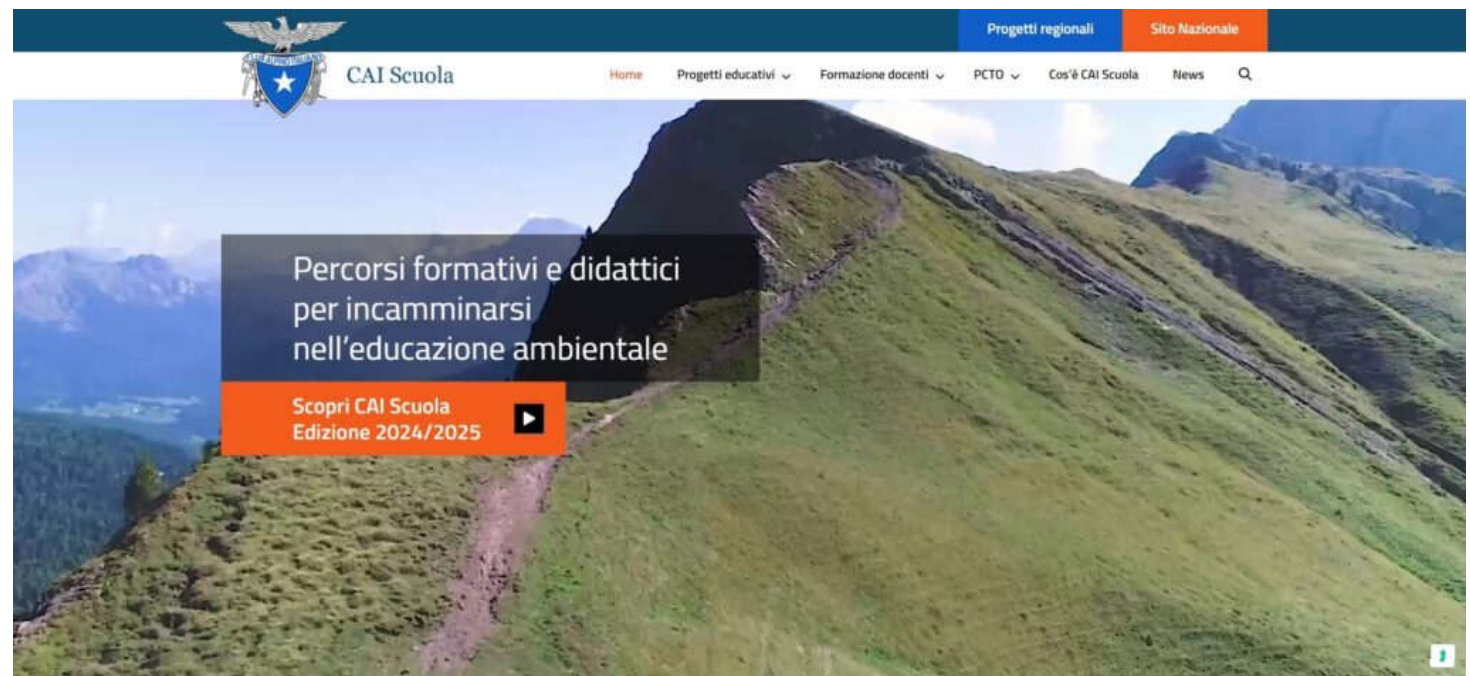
Progetti regionali
Sito Nazionale

CAI Scuola

Home
Progetti educativi
Formazione docenti
PCTO
Cos'è CAI Scuola
News

Percorsi formativi e didattici per incamminarsi nell'educazione ambientale

Scopri CAI Scuola
Edizione 2024/2025